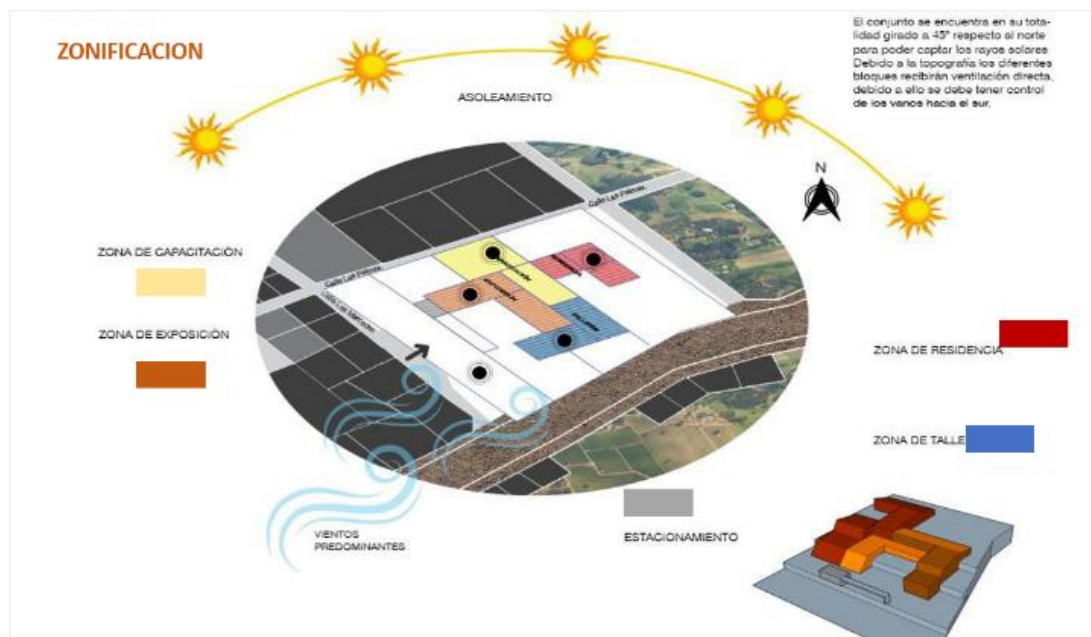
ZONIFICACION

El conjunto se encuentra en su totalidad girado a 45° respecto al norte para poder captar los rayos solares. Debido a la topografía los diferentes bloques recibirán ventilación directa, debido a ello se debe tener control de los vanos hacia el sur.

ASOLEAMIENTO

N

Calle Las Palmas

Calle Las Palmas

Calle Los Sauces

ZONA DE CAPACITACIÓN

ZONA DE EXPOSICIÓN

ZONA DE RESIDENCIA

ZONA DE TALLE

VIENTOS PREDOMINANTES

ESTACIONAMIENTO